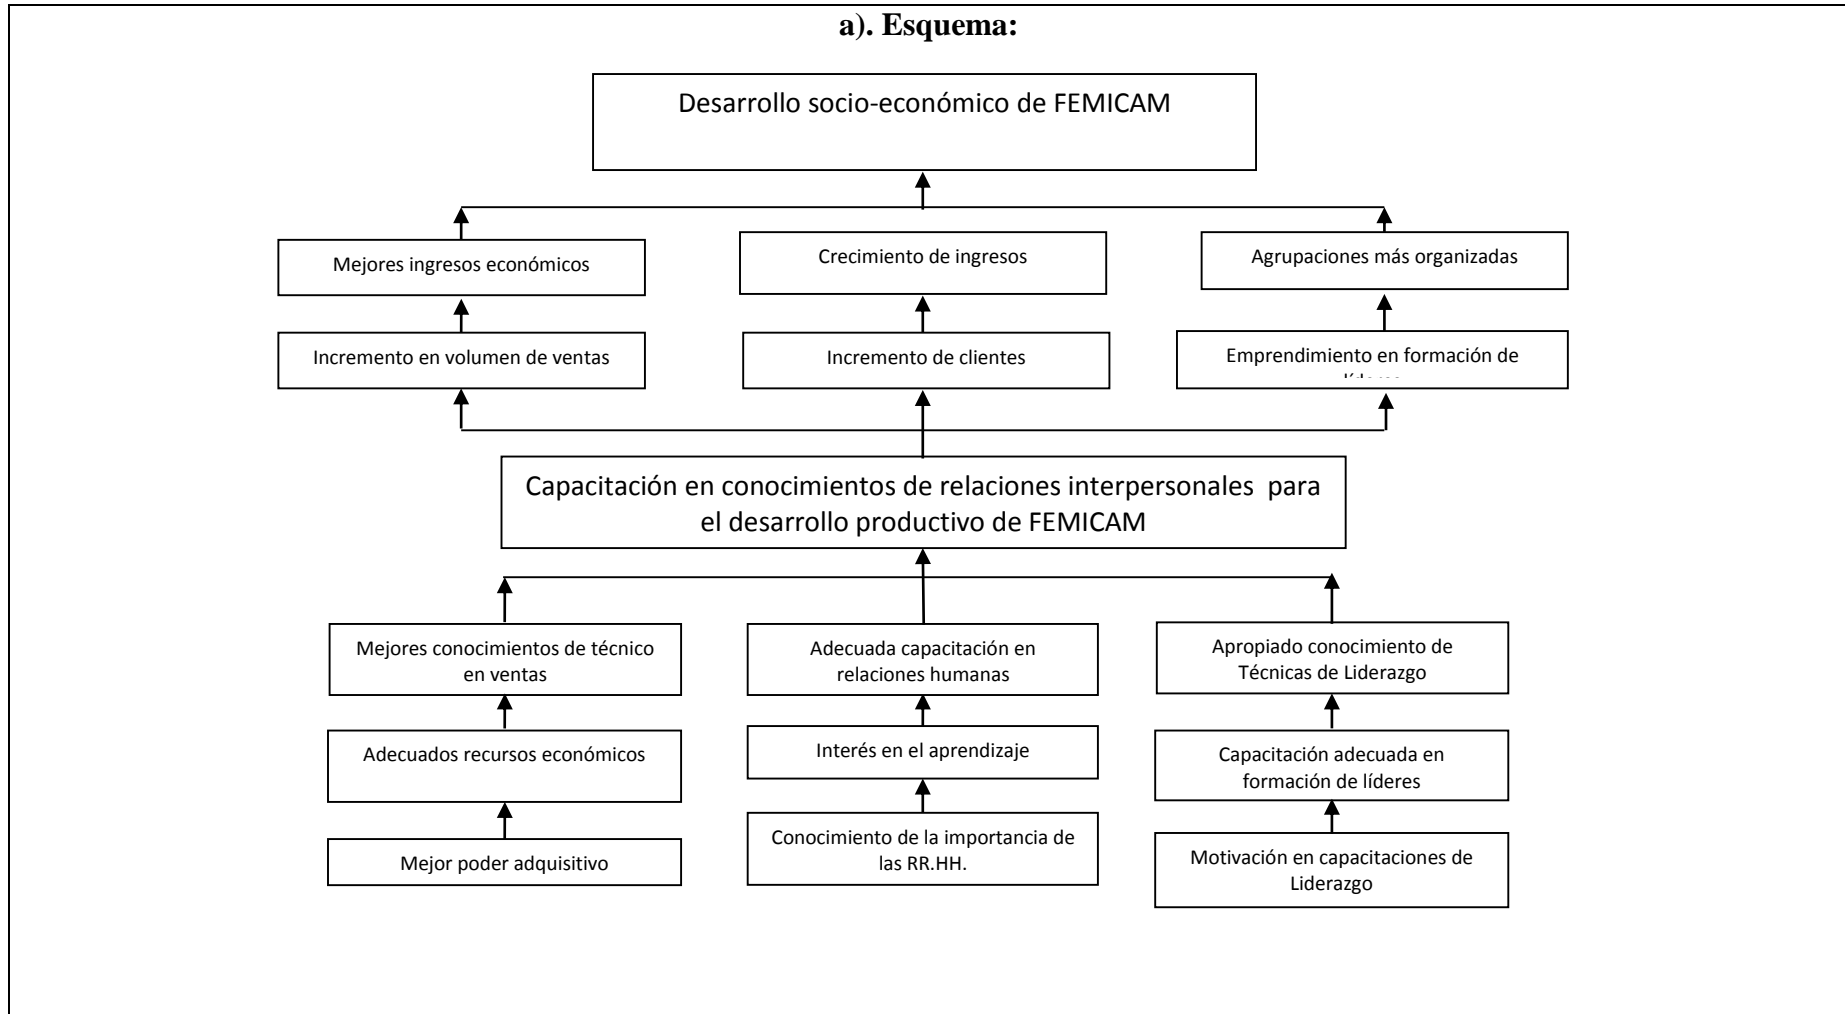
a). Esquema:

Desarrollo socio-económico de FEMICAM

Mejores ingresos económicos

Crecimiento de ingresos

Agrupaciones más organizadas

Incremento en volumen de ventas

Incremento de clientes

Emprendimiento en formación de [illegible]

Capacitación en conocimientos de relaciones interpersonales para el desarrollo productivo de FEMICAM

Mejores conocimientos de técnico en ventas

Adecuada capacitación en relaciones humanas

Apropiado conocimiento de Técnicas de Liderazgo

Adecuados recursos económicos

Interés en el aprendizaje

Capacitación adecuada en formación de líderes

Mejor poder adquisitivo

Conocimiento de la importancia de las RR.HH.

Motivación en capacitaciones de Liderazgo